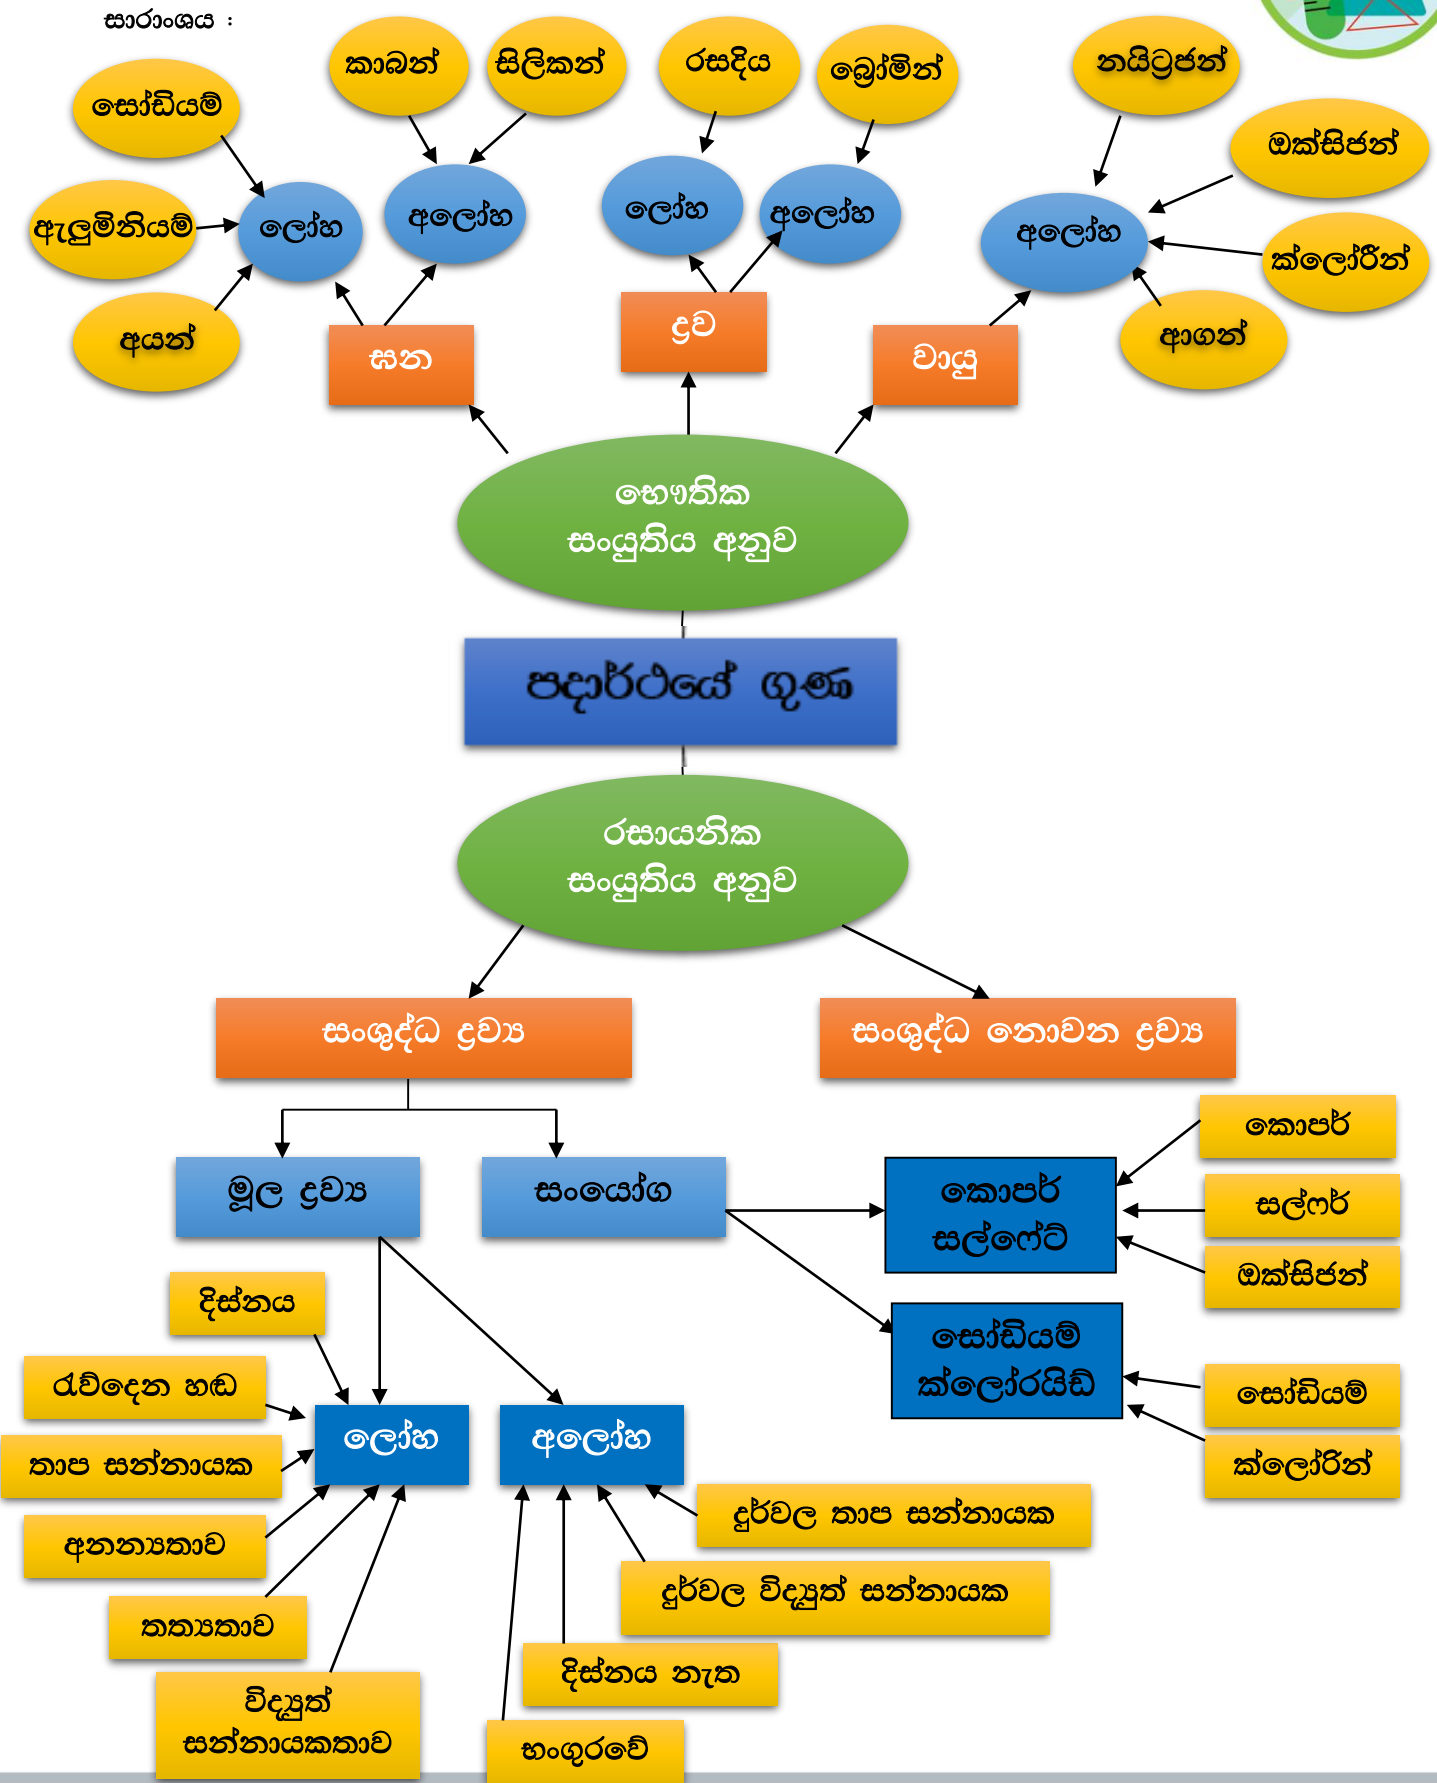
සාරාංශය :

කාබන්
සිලිකන්
රසදිය
බ්‍රෝමින්
නයිට්‍රජන්
සෝඩියම්
ඔක්සිජන්
ඇලුමිනියම්
ලෝහ
අලෝහ
ලෝහ
අලෝහ
අලෝහ
ක්ලෝරීන්
අයන්
ඝන
ද්‍රව
වායු
ආගන්

භෞතික සංයුතිය අනුව

පදාර්ථයේ ගුණ

රසායනික සංයුතිය අනුව

සංශුද්ධ ද්‍රව්‍ය
සංශුද්ධ නොවන ද්‍රව්‍ය

මූල ද්‍රව්‍ය
සංයෝග
කොපර් සල්ෆේට්
කොපර්
සල්ෆර්
ඔක්සිජන්
දිස්නය
සෝඩියම් ක්ලෝරයිඩ්
රැව්දෙන හඬ
ලෝහ
අලෝහ
සෝඩියම්
තාප සන්නායක
ක්ලෝරීන්
දුර්වල තාප සන්නායක
අනන්‍යතාව
දුර්වල විද්‍යුත් සන්නායක
තන්‍යතාව
දිස්නය නැත
විද්‍යුත් සන්නායකතාව
භංගුරවේ